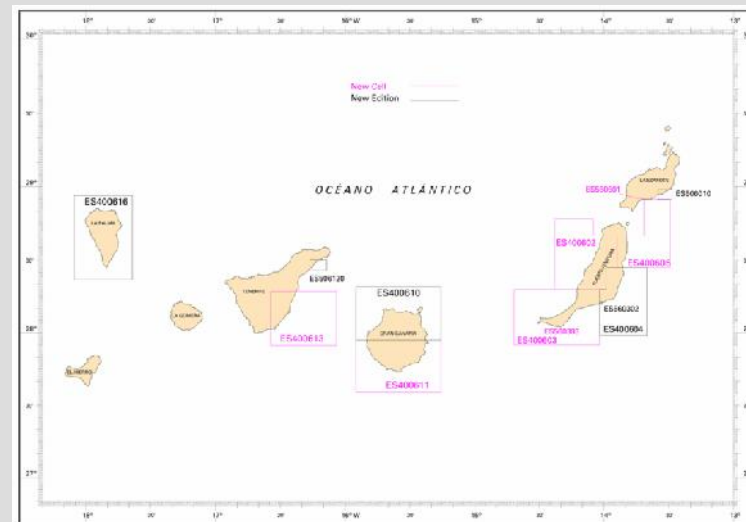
New Cell
New Edition

OCÉANO ATLÁNTICO

ES400616
LA PALMA

TENERIFE
ES500120
ES400613

LA GOMERA

EL HIERRO

ES400610
GRAN CANARIA
ES400611

ES500001
LANZAROTE
ES500010
ES400602
ES400605
FUERTEVENTURA
ES500302
ES400604
ES400603
ES500301

18°
30'
17°
30'
16° W
30'
15°
30'
14°
30'
13°
29°
28°
27°